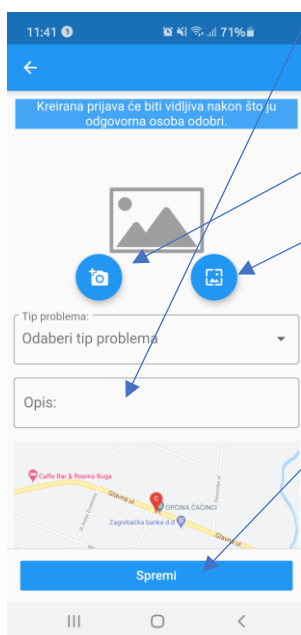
11:41 71%

Kreirana prijava će biti vidljiva nakon što ju odgovorna osoba odobri.

Tip problema:
Odaberi tip problema

Opis:

Caffe Bar & Rooms Buga
Glavna ul.
OPĆINA ČAČINCI
Zagrebačka banka d.d.
Glavna ul.

Spremi